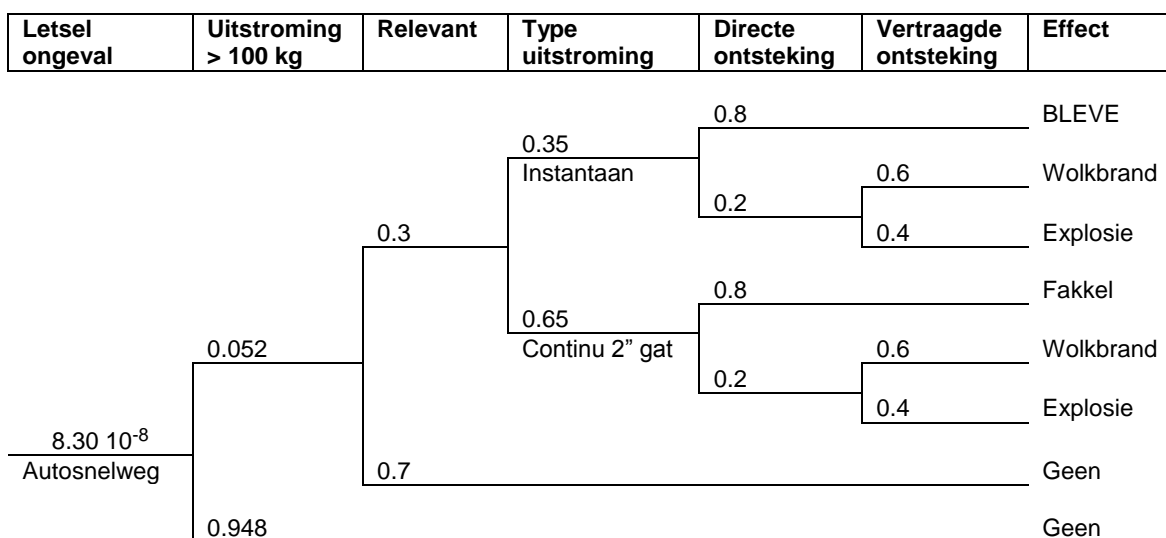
| Letsel ongeval | Uitstroming > 100 kg | Relevant | Type uitstroming | Directe ontsteking | Vertraagde ontsteking | Effect |
|---|---|---|---|---|---|---|

0.8 BLEVE

0.35
Instantaan

0.6 Wolkbrand

0.2

0.3

0.4 Explosie

0.8 Fakkel

0.65
Continu 2” gat

0.052

0.6 Wolkbrand

0.2

0.4 Explosie

$8.30\ 10^{-8}$
Autosnelweg

0.7 Geen

0.948 Geen